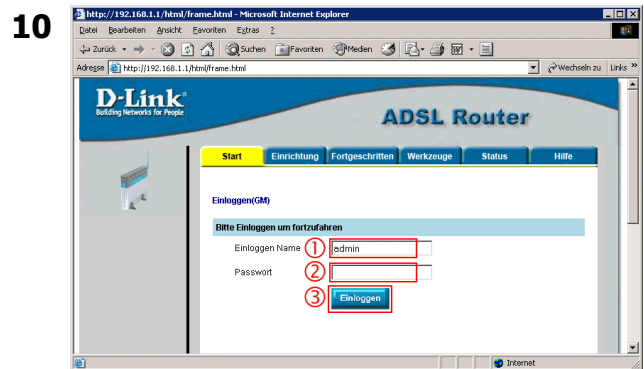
10

http://192.168.1.1/html/frame.html - Microsoft Internet Explorer

Datei Bearbeiten Ansicht Favoriten Extras ?

Zurück Suchen Favoriten Medien

Adresse http://192.168.1.1/html/frame.html Wechseln zu Links »

D-Link
Building Networks for People

ADSL Router

Start Einrichtung Fortgeschritten Werkzeuge Status Hilfe

Einloggen(GM)

Bitte Einloggen um fortzufahren

Einloggen Name ① admin

Passwort ②

③ Einloggen

Internet